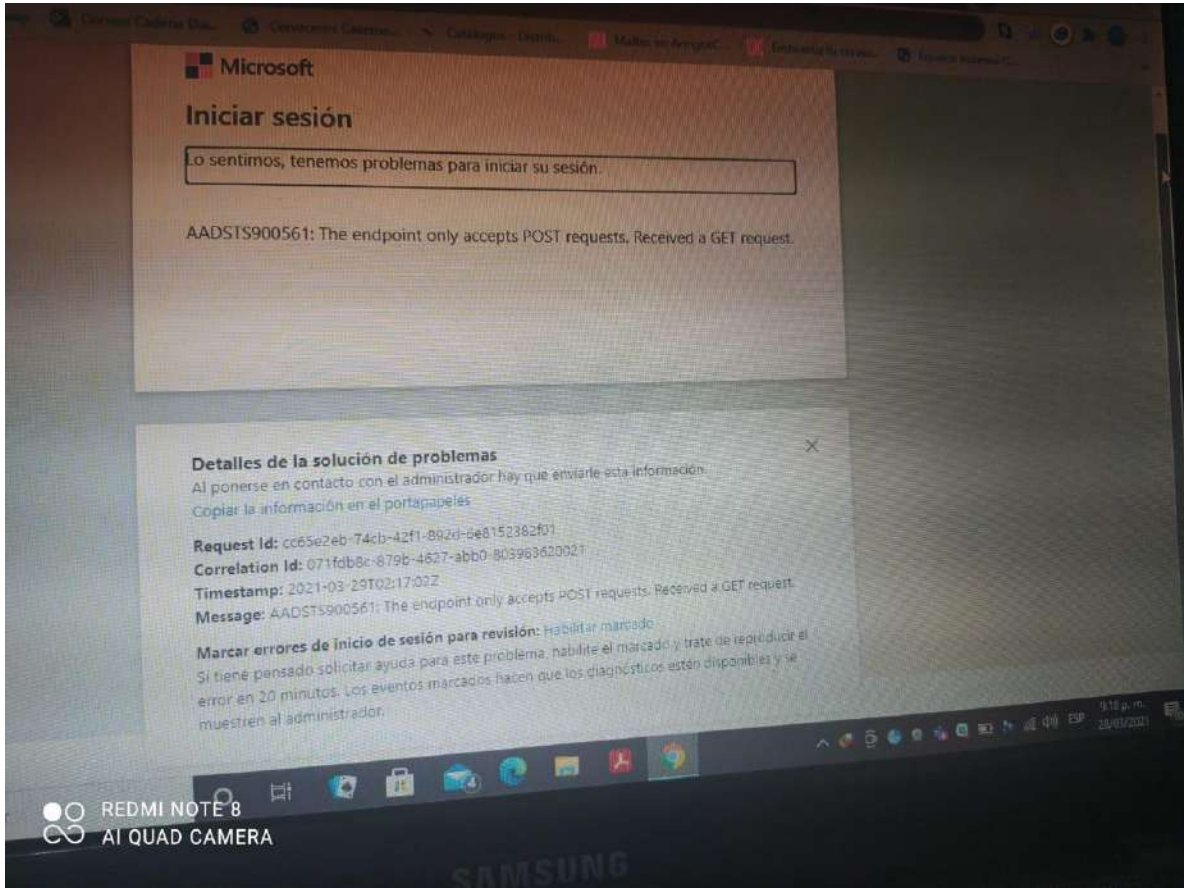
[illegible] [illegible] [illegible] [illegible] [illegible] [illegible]

Microsoft

Iniciar sesión

Lo sentimos, tenemos problemas para iniciar su sesión.

AADSTS900561: The endpoint only accepts POST requests. Received a GET request.

Detalles de la solución de problemas

Al ponerse en contacto con el administrador hay que enviarle esta información.

Copiar la información en el portapapeles

Request Id: cc65e2eb-74cb-42f1-892d-6e8152382f01

Correlation Id: 071fdb8c-879b-4627-abb0-803963620021

Timestamp: 2021-03-29T02:17:02Z

Message: AADSTS900561: The endpoint only accepts POST requests. Received a GET request.

Marcar errores de inicio de sesión para revisión: Habilitar marcado

Si tiene pensado solicitar ayuda para este problema, habilite el marcado y trate de reproducir el error en 20 minutos. Los eventos marcados hacen que los diagnósticos estén disponibles y se muestren al administrador.

ESP 9:18 p. m. 28/03/2021

REDMI NOTE 8
AI QUAD CAMERA

SAMSUNG